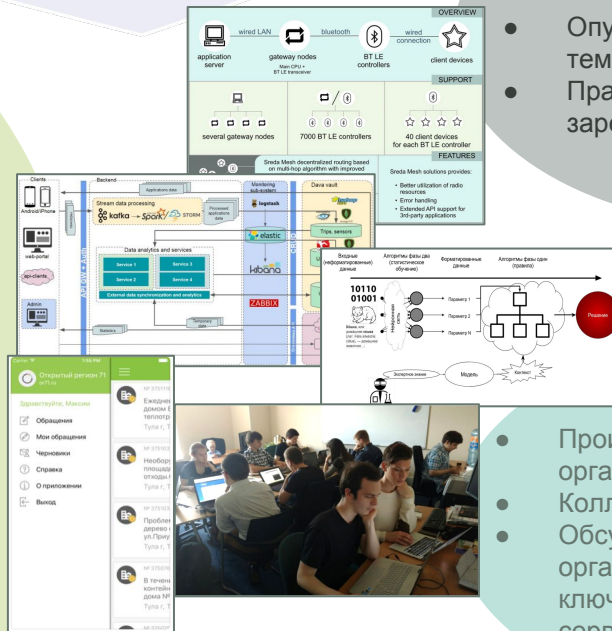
OVERVIEW

application server

wired LAN

gateway nodes

Main CPU + BT LE transceiver

bluetooth

BT LE controllers

wired connection

client devices

SUPPORT

several gateway nodes

7000 BT LE controllers

40 client devices for each BT LE controller

FEATURES

Sreda Mesh decentralized routing based on multi-hop algorithm with improved

Sreda Mesh solutions provides:

• Better utilization of radio resources
• Error handling
• Extended API support for 3rd-party applications

Clients

Android/iPhone

web-portal

api-clients

Admin

Backend

Stream data processing

kafka

Spark

STORM

Processed applications data

Applications data

Data analytics and services

Service 1

Service 2

Service 3

Service 4

External data synchronization and analytics

Statistics

Monitoring sub-system

logstash

elastic

kibana

ZABBIX

Data vault

Trips, sensors

Входные (неформализованные) данные

Алгоритмы фазы два (статистическое обучение)

Форматированные данные

Алгоритмы фазы один (правила)

10110
01001

Параметр 1

Параметр 2

Параметр N

Решение

Экспертное знание

Модель

Контекст

Открытый регион 71

Здравствуйте, Максим

Обращения

Мои обращения

Черновики

Справка

О приложении

Выход

Ежедне домом I теплотр Тула г, Т

Необор площад отходы Тула г, Т

Проблем дерево ул.Приу Тула г, Т

В течени контейн дома № Тула г, Т

● Опу тем
● Пра заре

● Про орга
● Колл
● Обсу орга ключ